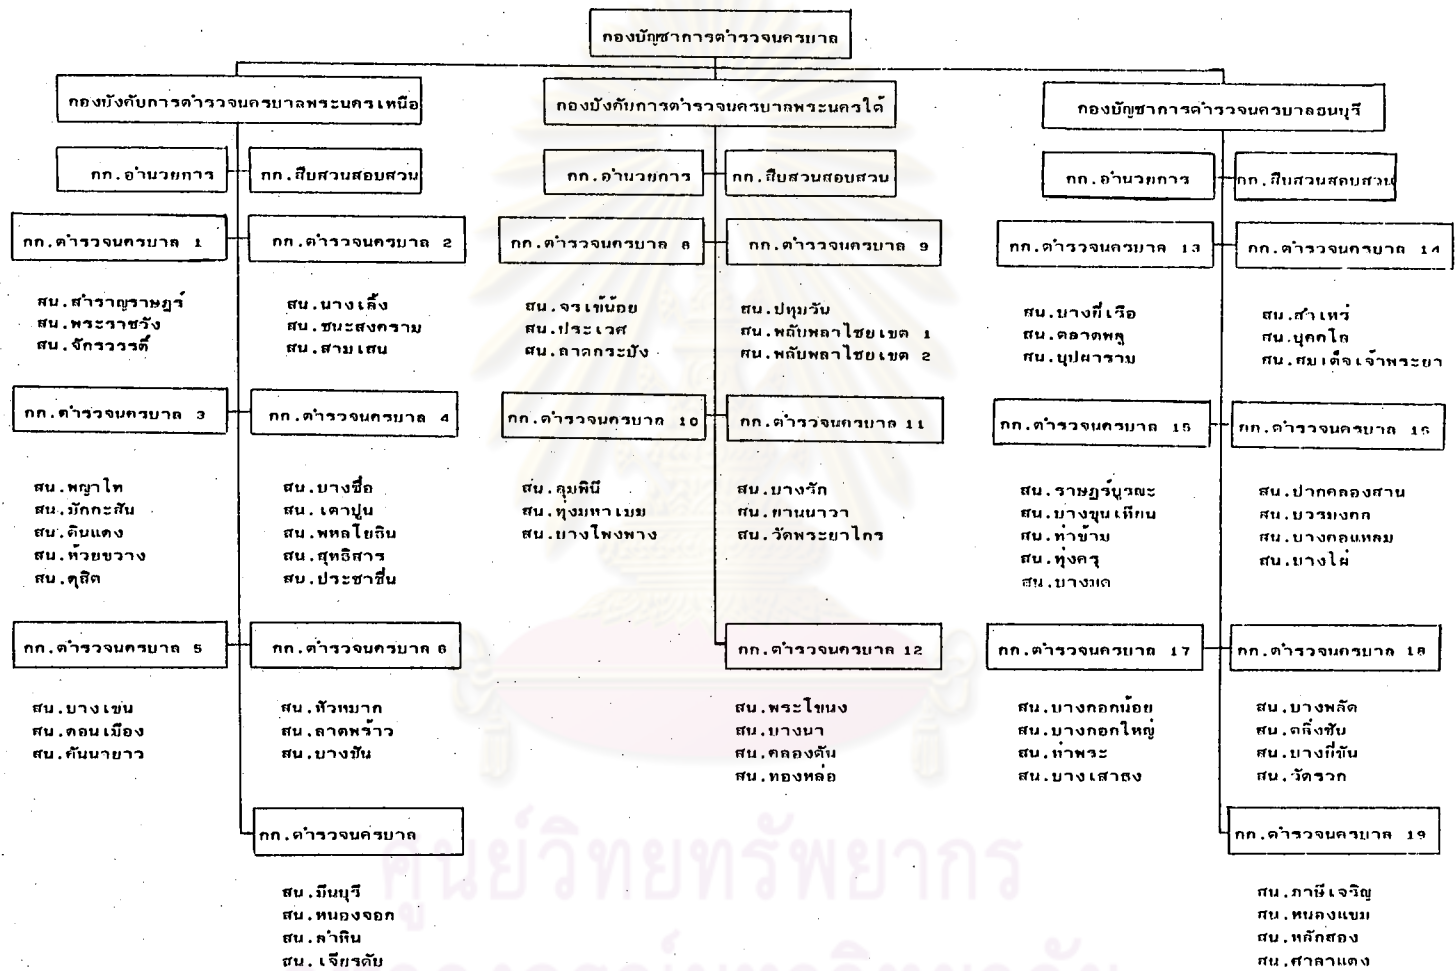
กองบัญชาการตำรวจนครบาล

กองบังคับการตำรวจนครบาลพระนครเหนือ

กก.อำนวยการ

กก.สืบสวนสอบสวน

กก.ตำรวจนครบาล 1

สน.สำราญราษฎร์
สน.พระราชวัง
สน.จักรวรรดิ

กก.ตำรวจนครบาล 2

สน.นางเลิ้ง
สน.ชนะสงคราม
สน.สามเสน

กก.ตำรวจนครบาล 3

สน.พญาไท
สน.มักกะสัน
สน.ดินแดง
สน.ห้วยขวาง
สน.ดุสิต

กก.ตำรวจนครบาล 4

สน.บางซื่อ
สน.เตาปูน
สน.พหลโยธิน
สน.สุทธิสาร
สน.ประชาชื่น

กก.ตำรวจนครบาล 5

สน.บางเขน
สน.ดอนเมือง
สน.คันนายาว

กก.ตำรวจนครบาล 6

สน.หัวหมาก
สน.ลาดพร้าว
สน.บางชัน

กก.ตำรวจนครบาล

สน.มีนบุรี
สน.หนองจอก
สน.ลำผักชี
สน.เจียรดับ

กองบังคับการตำรวจนครบาลพระนครใต้

กก.อำนวยการ

กก.สืบสวนสอบสวน

กก.ตำรวจนครบาล 8

สน.จรเข้น้อย
สน.ประเวศ
สน.ลาดกระบัง

กก.ตำรวจนครบาล 9

สน.ปทุมวัน
สน.พลับพลาไชยเขต 1
สน.พลับพลาไชยเขต 2

กก.ตำรวจนครบาล 10

สน.ลุมพินี
สน.ทุ่งมหาเมฆ
สน.บางโพงพาง

กก.ตำรวจนครบาล 11

สน.บางรัก
สน.ยานนาวา
สน.วัดพระยาไกร

กก.ตำรวจนครบาล 12

สน.พระโขนง
สน.บางนา
สน.คลองตัน
สน.ทองหล่อ

กองบัญชาการตำรวจนครบาลธนบุรี

กก.อำนวยการ

กก.สืบสวนสอบสวน

กก.ตำรวจนครบาล 13

สน.บางยี่เรือ
สน.ตลาดพลู
สน.บุปผาราม

กก.ตำรวจนครบาล 14

สน.สำเหร่
สน.บุคคโล
สน.สมเด็จเจ้าพระยา

กก.ตำรวจนครบาล 15

สน.ราษฎร์บูรณะ
สน.บางขุนเทียน
สน.ท่าข้าม
สน.ทุ่งครุ
สน.บางมด

กก.ตำรวจนครบาล 16

สน.ปากคลองสาน
สน.บวรมงคล
สน.บางคอแหลม
สน.บางไผ่

กก.ตำรวจนครบาล 17

สน.บางกอกน้อย
สน.บางกอกใหญ่
สน.ท่าพระ
สน.บางเสาธง

กก.ตำรวจนครบาล 18

สน.บางพลัด
สน.ตลิ่งชัน
สน.บางยี่ขัน
สน.วัดรวก

กก.ตำรวจนครบาล 19

สน.ภาษีเจริญ
สน.หนองแขม
สน.หลักสอง
สน.ศาลาแดง

ศูนย์วิทยทรัพยากร